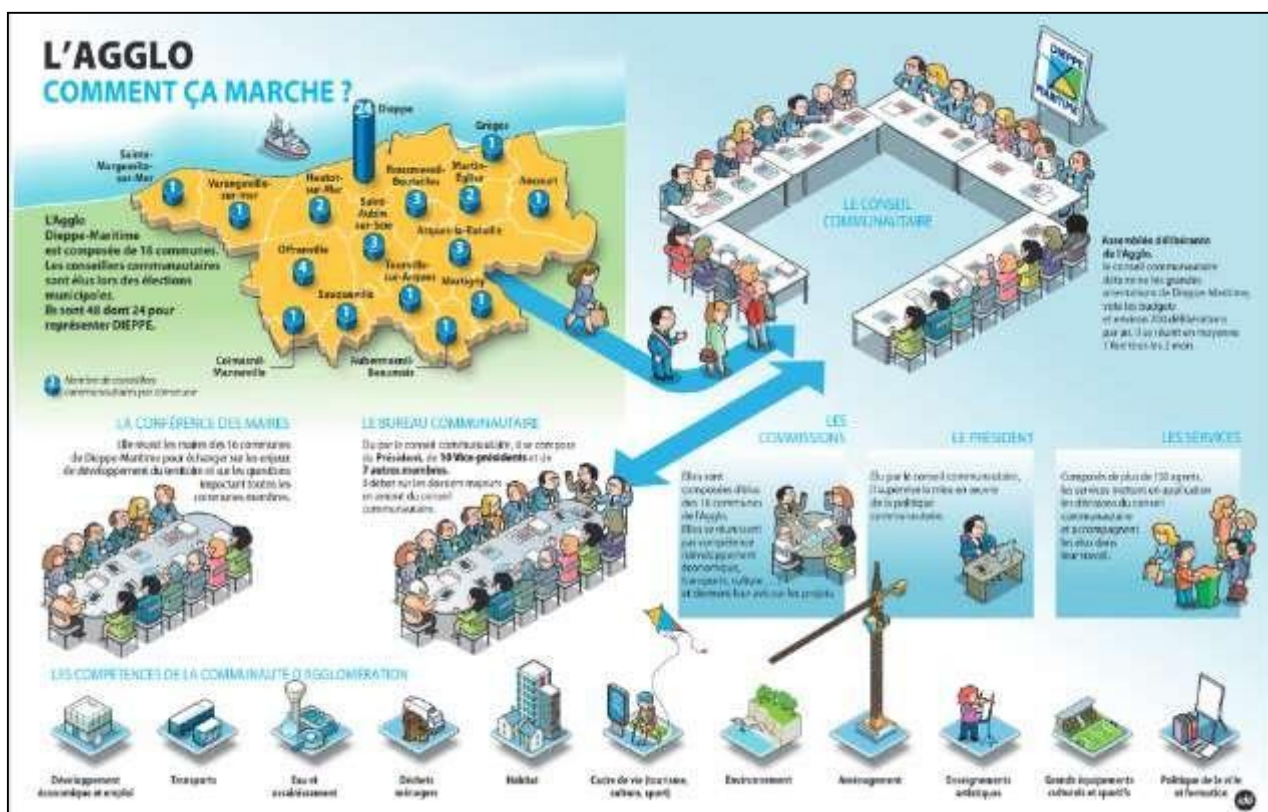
L'AGGLO
COMMENT ÇA MARCHE ?

24 Dieppe
Grèges 1
Sainte-Marguerite-sur-Mer 1
Varengeville-sur-Mer 1
Hautot-sur-Mer 2
Rouxmesnil-Bouteilles 3
Martin-Église 2
Ancourt 1
Saint-Aubin-sur-Scie 3
Arques-la-Bataille 3
Offranville 4
Tourville-sur-Arques 1
Martigny 1
Sauqueville 1
1
1
Colmesnil-Manneville
Hébertot-Beaumais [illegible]

L'Agglo Dieppe-Maritime est composée de 16 communes. Les conseillers communautaires sont élus lors des élections municipales. Ils sont 40 dont 24 pour représenter DIEPPE.

Nombre de conseillers communautaires par commune

DIEPPE MARITIME

LE CONSEIL COMMUNAUTAIRE

Assemblée délibérante de l'Agglo.
le conseil communautaire détermine les grandes orientations de Dieppe-Maritime, vote les budgets et environ 200 délibérations par an. Il se réunit en moyenne 1 fois tous les 2 mois.

LA CONFÉRENCE DES MAIRES
Elle réunit les maires des 16 communes de Dieppe-Maritime pour échanger sur les enjeux de développement du territoire et sur les questions importantes touchant toutes les communes membres.

LE BUREAU COMMUNAUTAIRE
Élu par le conseil communautaire, il se compose du Président, de 10 Vice-présidents et de 7 autres membres. Il débat sur les dossiers majeurs en amont du conseil communautaire.

LES COMMISSIONS
Elles sont composées d'élus des 16 communes de l'Agglo. Elles se réunissent par compétence (développement économique, transports, culture...) et donnent leur avis sur les projets.

LE PRÉSIDENT
Élu par le conseil communautaire, il supervise la mise en oeuvre de la politique communautaire.

LES SERVICES
Composés de plus de 150 agents, les services mettent en application les décisions du conseil communautaire et accompagnent les élus dans leur travail.

LES COMPÉTENCES DE LA COMMUNAUTÉ D'AGGLOMÉRATION

Développement économique et emploi
Transports
Eau et assainissement
Déchets ménagers
Habitat
Cadre de vie (tourisme, culture, sport)
Environnement
Aménagement
Enseignements artistiques
Grands équipements culturels et sportifs
Politique de la ville et formation